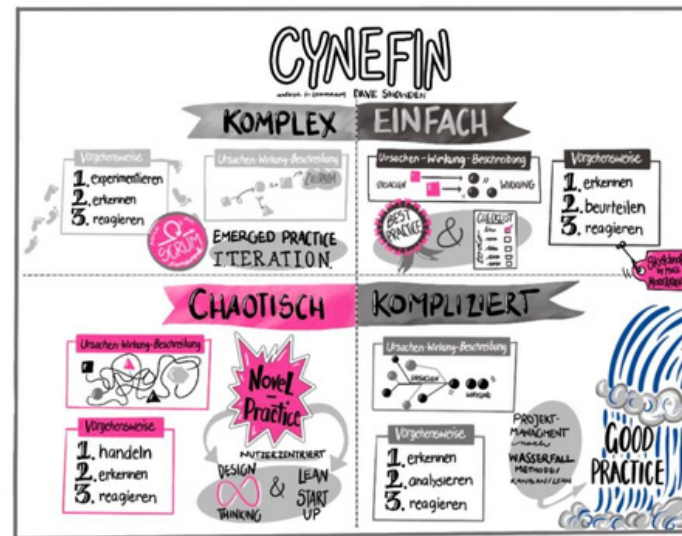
CYNEFIN
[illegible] DAVE SNOWDEN

KOMPLEX

Vorgehensweise
1. experimentieren
2. erkennen
3. reagieren

Ursachen-Wirkung-Beschreibung
ZEIT

SCRUM

EMERGED PRACTICE
ITERATION

EINFACH

Ursachen-Wirkung-Beschreibung
URSACHE
WIRKUNG

BEST PRACTICE
&
CHECKLIST

Vorgehensweise
1. erkennen
2. beurteilen
3. reagieren

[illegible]

CHAOTISCH

Ursachen-Wirkung-Beschreibung

Vorgehensweise
1. handeln
2. erkennen
3. reagieren

Novel Practice

NUTZERZENTRIERT
DESIGN THINKING
&
LEAN START UP

KOMPLIZIERT

Ursachen-Wirkung-Beschreibung
URSACHE
WIRKUNG

Vorgehensweise
1. erkennen
2. analysieren
3. reagieren

PROJEKT-MANAGEMENT
WASSERFALL
METHODE
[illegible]

GOOD PRACTICE